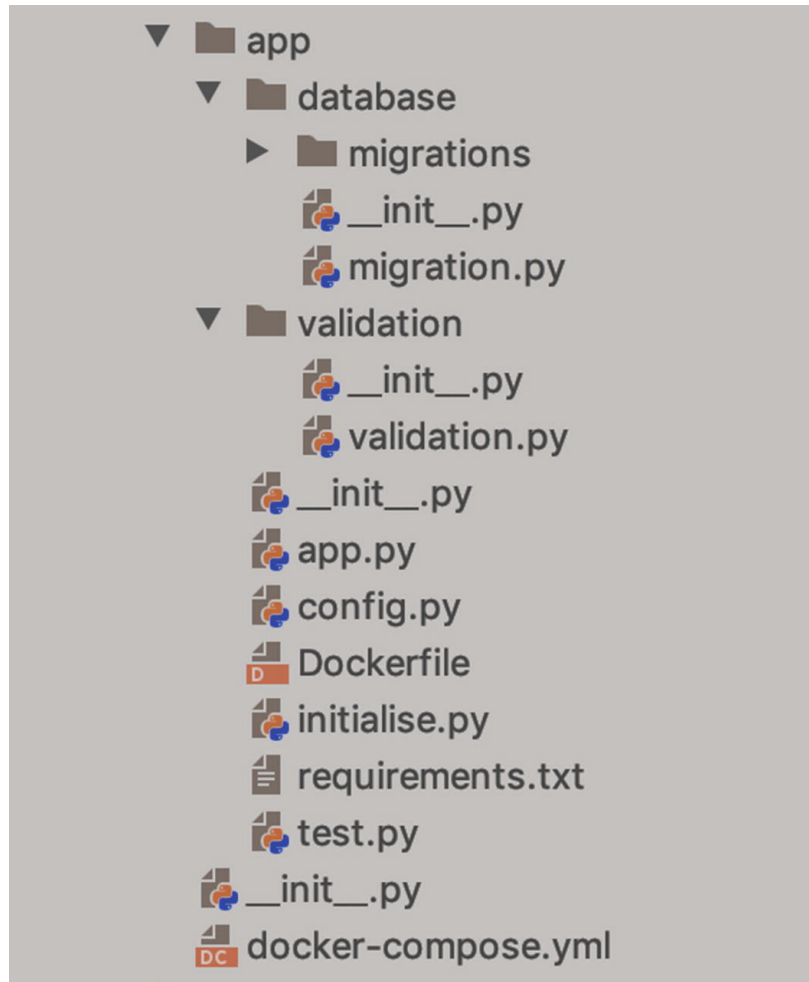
app
database
migrations
__init__.py
migration.py
validation
__init__.py
validation.py
__init__.py
app.py
config.py
D Dockerfile
initialise.py
requirements.txt
test.py
__init__.py
DC docker-compose.yml